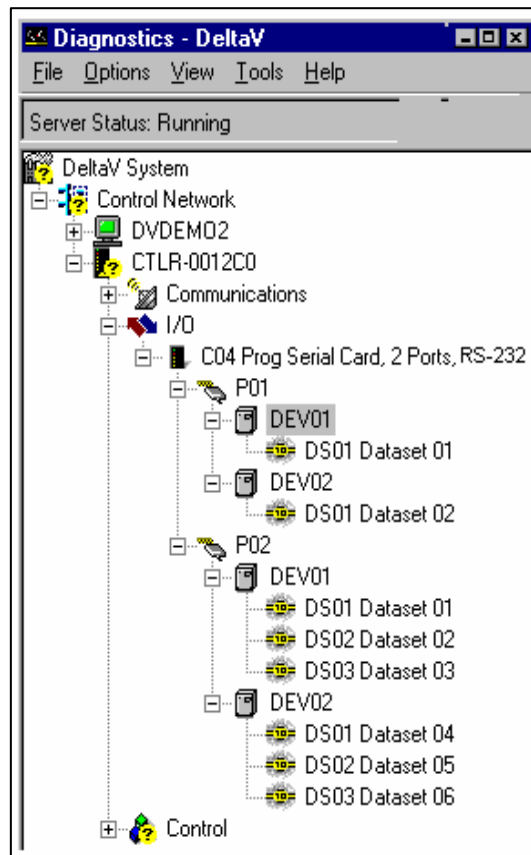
Diagnostics - DeltaV

File Options View Tools Help

Server Status: Running

DeltaV System
Control Network
DVDEMO2
CTLR-0012C0
Communications
I/O
C04 Prog Serial Card, 2 Ports, RS-232
P01
DEV01
DS01 Dataset 01
DEV02
DS01 Dataset 02
P02
DEV01
DS01 Dataset 01
DS02 Dataset 02
DS03 Dataset 03
DEV02
DS01 Dataset 04
DS02 Dataset 05
DS03 Dataset 06
Control